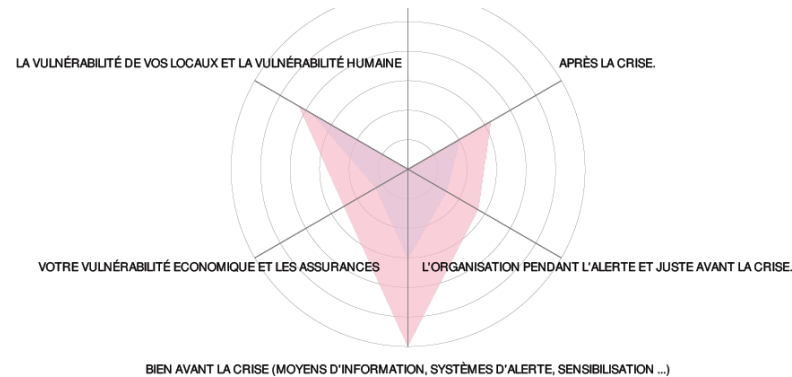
LA VULNÉRABILITÉ DE VOS LOCAUX ET LA VULNÉRABILITÉ HUMAINE

APRÈS LA CRISE.

VOTRE VULNÉRABILITÉ ECONOMIQUE ET LES ASSURANCES

L'ORGANISATION PENDANT L'ALERTE ET JUSTE AVANT LA CRISE.

BIEN AVANT LA CRISE (MOYENS D'INFORMATION, SYSTÈMES D'ALERTE, SENSIBILISATION ...)